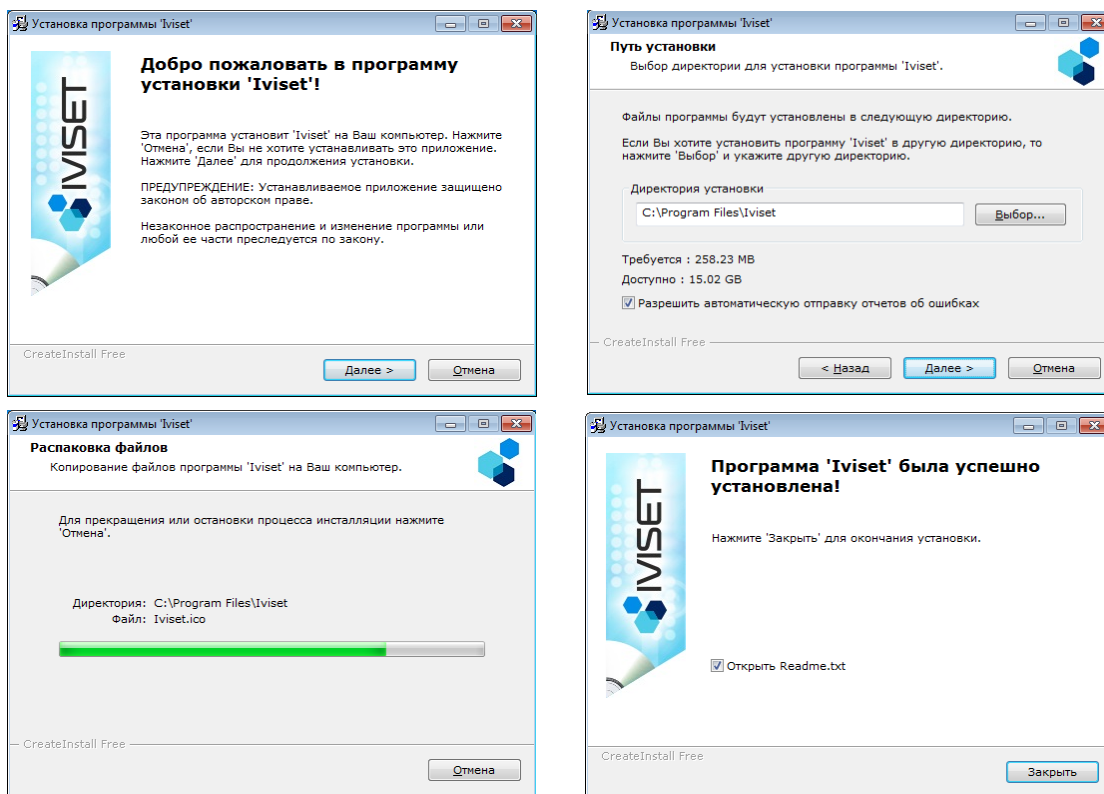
Установка программы 'Iviset'

IVISET

Добро пожаловать в программу установки 'Iviset'!

Эта программа установит 'Iviset' на Ваш компьютер. Нажмите 'Отмена', если Вы не хотите устанавливать это приложение. Нажмите 'Далее' для продолжения установки.

ПРЕДУПРЕЖДЕНИЕ: Устанавливаемое приложение защищено законом об авторском праве.

Незаконное распространение и изменение программы или любой ее части преследуется по закону.

CreateInstall Free

Далее >
Отмена

Установка программы 'Iviset'

Путь установки
Выбор директории для установки программы 'Iviset'.

Файлы программы будут установлены в следующую директорию.

Если Вы хотите установить программу 'Iviset' в другую директорию, то нажмите 'Выбор' и укажите другую директорию.

Директория установки
C:\Program Files\Iviset
Выбор...

Требуется : 258.23 MB
Доступно : 15.02 GB

Разрешить автоматическую отправку отчетов об ошибках

CreateInstall Free

< Назад
Далее >
Отмена

Установка программы 'Iviset'

Распаковка файлов
Копирование файлов программы 'Iviset' на Ваш компьютер.

Для прекращения или остановки процесса инсталляции нажмите 'Отмена'.

Директория: C:\Program Files\Iviset
Файл: Iviset.ico

CreateInstall Free

Отмена

Установка программы 'Iviset'

IVISET

Программа 'Iviset' была успешно установлена!

Нажмите 'Закрыть' для окончания установки.

Открыть Readme.txt

CreateInstall Free

Закрыть